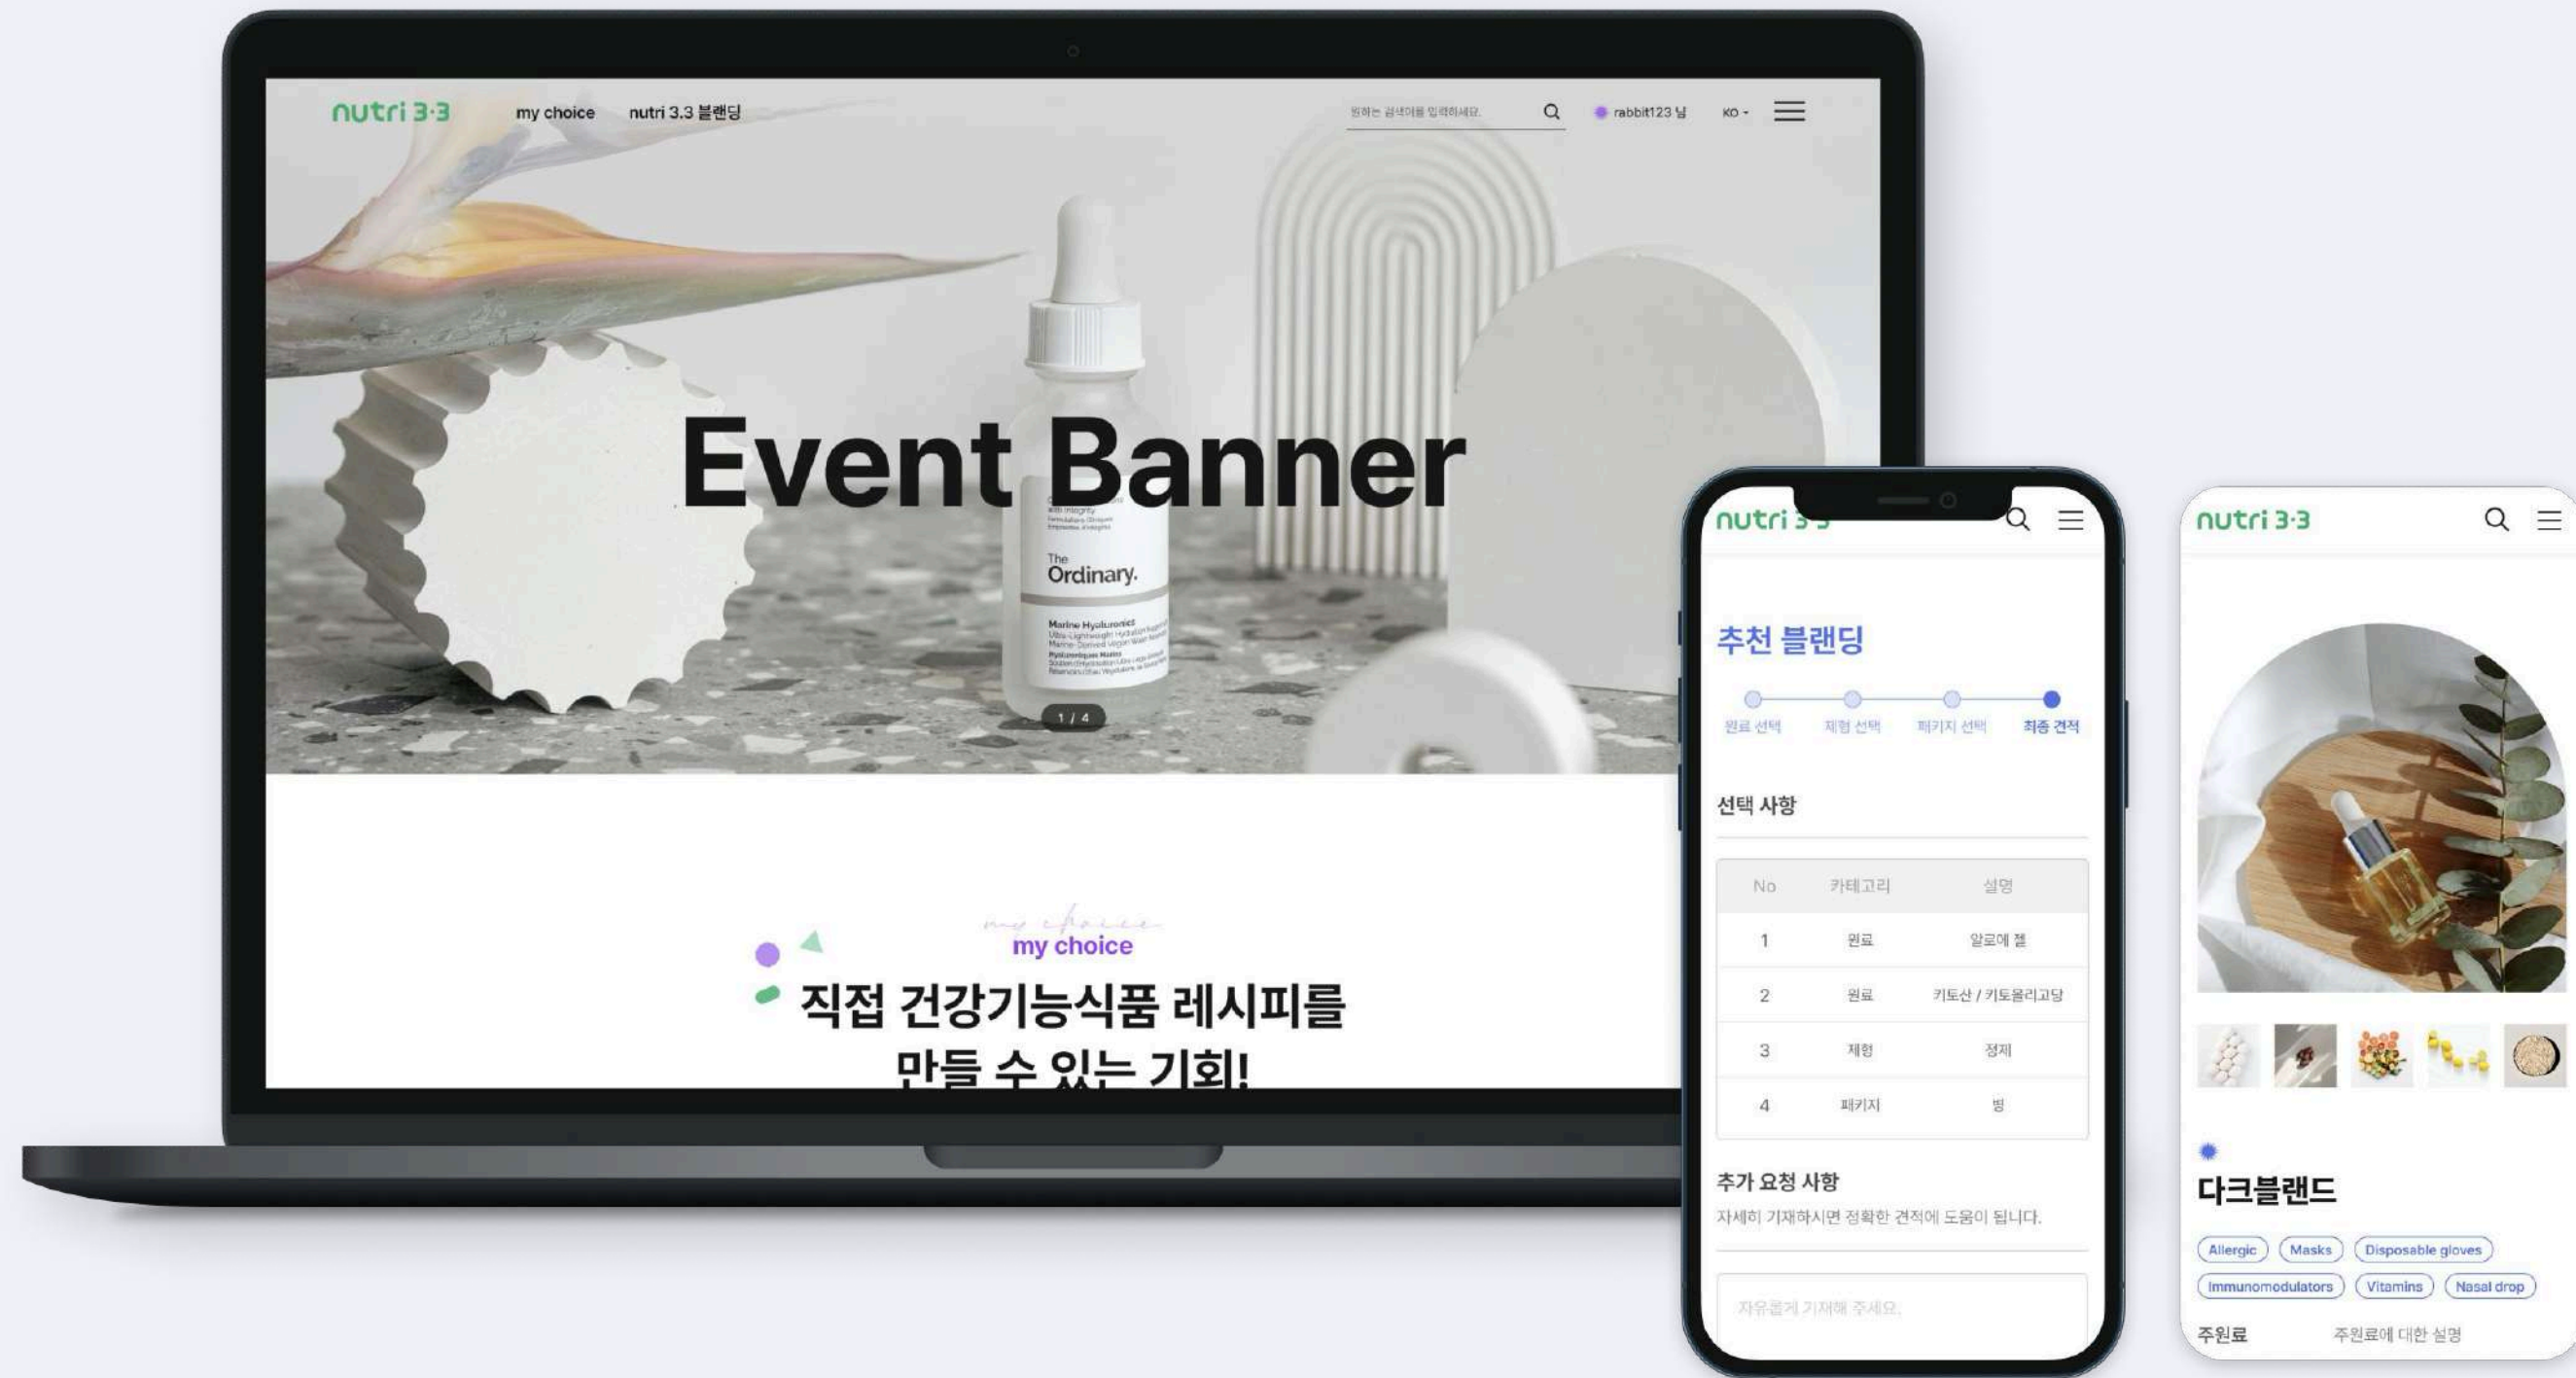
nutri 3·3 my choice nutri 3.3 블랜딩 원하는 검색어를 입력하세요. rabbit123 님 KO

Event Banner

The Ordinary.

Marine Hyaluronics

1 / 4

my choice

my choice

직접 건강기능식품 레시피를 만들 수 있는 기회!

nutri 3·3

추천 블랜딩

원료 선택 제형 선택 패키지 선택 최종 견적

선택 사항

| No | 카테고리 | 설명 |
|---|---|---|
| 1 | 원료 | 알로에 젤 |
| 2 | 원료 | 키토산 / 키토올리고당 |
| 3 | 제형 | 정제 |
| 4 | 패키지 | 병 |

추가 요청 사항

자세히 기재하시면 정확한 견적에 도움이 됩니다.

자유롭게 기재해 주세요.

nutri 3·3

다크블랜드

Allergic Masks Disposable gloves Immunomodulators Vitamins Nasal drop

주원료 주원료에 대한 설명